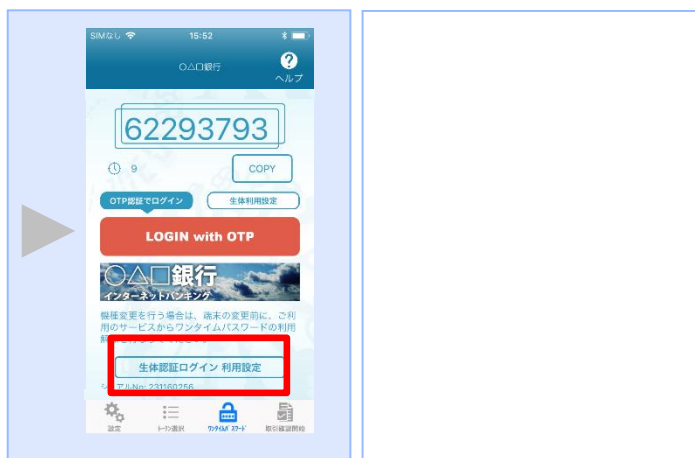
SIMなし 15:52

○△□銀行

ヘルプ

62293793

9

COPY

OTP認証でログイン

生体利用設定

LOGIN with OTP

○△□銀行

インターネットバンキング

機種変更を行う場合は、端末の変更前に、ご利用のサービスからワンタイムパスワードの利用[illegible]

生体認証ログイン 利用設定

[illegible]アルNo: 231160256

設定

トークン選択

ワンタイムパスワード

取引確認開始